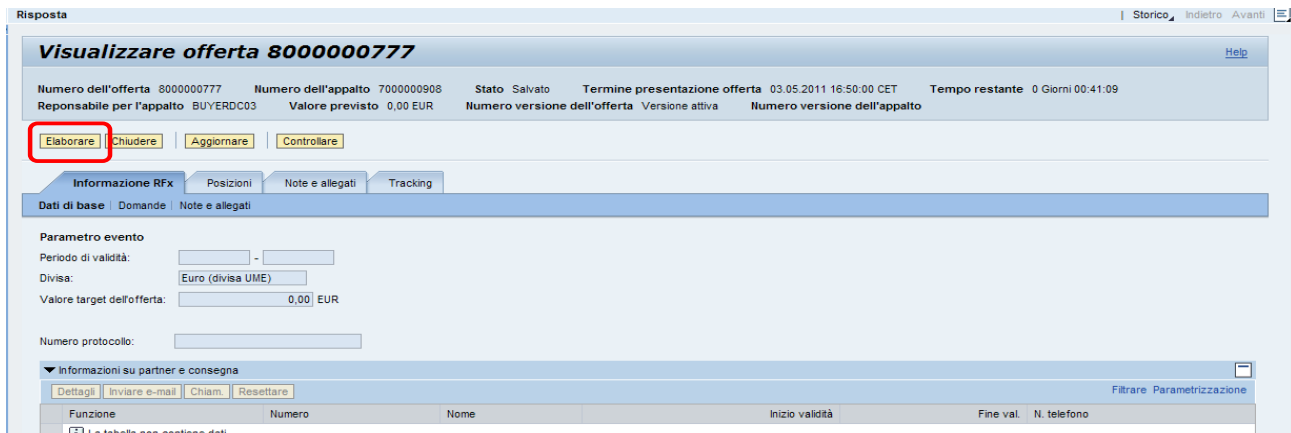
Risposta

| Storico Indietro Avanti

Visualizzare offerta 8000000777

Help

Numero dell'offerta 8000000777 Numero dell'appalto 7000000908 Stato Salvato Termine presentazione offerta 03.05.2011 16:50:00 CET Tempo restante 0 Giorni 00:41:09
Reponsabile per l'appalto BUYERDC03 Valore previsto 0,00 EUR Numero versione dell'offerta Versione attiva Numero versione dell'appalto

Elaborare | Chiudere | Aggiornare | Controllare

Informazione RFx | Posizioni | Note e allegati | Tracking

Dati di base | Domande | Note e allegati

Parametro evento

Periodo di validità: -

Divisa: Euro (divisa UME)

Valore target dell'offerta: 0,00 EUR

Numero protocollo:

Informazioni su partner e consegna

Dettagli | Inviare e-mail | Chiam. | Resettare

Filtrare Parametrizzazione

| Funzione | Numero | Nome | Inizio validità | Fine val. | N. telefono |
|---|---|---|---|---|---|
| La tabella non contiene dati | | | | | |